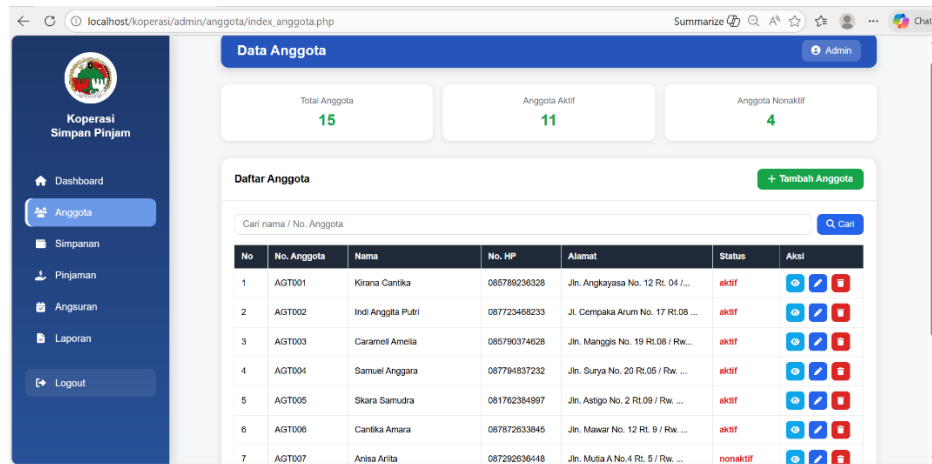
localhost/koperasi/admin/anggota/index_anggota.php

Summarize

Chat

Koperasi Simpan Pinjam

Dashboard

Anggota

Simpanan

Pinjaman

Angsuran

Laporan

Logout

Data Anggota

Admin

Total Anggota
15

Anggota Aktif
11

Anggota Nonaktif
4

Daftar Anggota

+ Tambah Anggota

Cari nama / No. Anggota

Cari

| No | No. Anggota | Nama | No. HP | Alamat | Status | Aksi |
|---|---|---|---|---|---|---|
| 1 | AGT001 | Kirana Cantika | 085789236328 | Jln. Angkayasa No. 12 Rt. 04 /... | aktif | |
| 2 | AGT002 | Indi Anggita Putri | 087723468233 | Jl. Cempaka Arum No. 17 Rt.08 ... | aktif | |
| 3 | AGT003 | Carameli Amelia | 085790374628 | Jln. Manggis No. 19 Rt.08 / Rw.... | aktif | |
| 4 | AGT004 | Samuel Anggara | 087794837232 | Jln. Surya No. 20 Rt.05 / Rw. ... | aktif | |
| 5 | AGT005 | Skara Samudra | 081762384997 | Jln. Astigo No. 2 Rt.09 / Rw. ... | aktif | |
| 6 | AGT006 | Cantika Amara | 087872633845 | Jln. Mawar No. 12 Rt. 9 / Rw. ... | aktif | |
| 7 | AGT007 | Anisa Arlita | 087292636448 | Jln. Mutia A No.4 Rt. 5 / Rw. ... | nonaktif | |